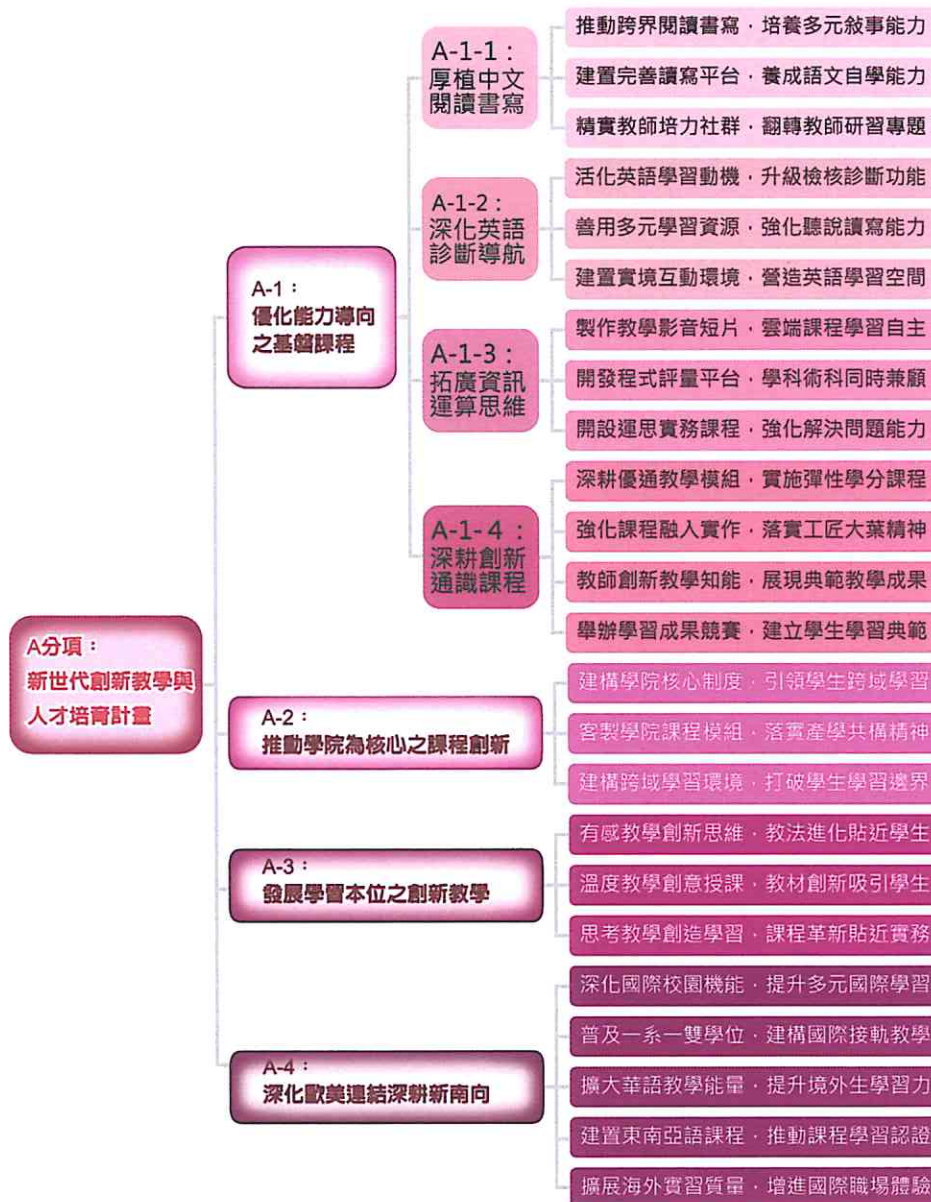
A分項：
新世代創新教學與人才培育計畫

A-1：
優化能力導向之基礎課程

A-1-1：
厚植中文閱讀書寫

推動跨界閱讀書寫，培養多元敘事能力

建置完善讀寫平台，養成語文自學能力

精實教師培力社群，翻轉教師研習專題

A-1-2：
深化英語診斷導航

活化英語學習動機，升級檢核診斷功能

善用多元學習資源，強化聽說讀寫能力

建置實境互動環境，營造英語學習空間

A-1-3：
拓廣資訊運算思維

製作教學影音短片，雲端課程學習自主

開發程式評量平台，學科術科同時兼顧

開設運思實務課程，強化解決問題能力

A-1-4：
深耕創新通識課程

深耕優通教學模組，實施彈性學分課程

強化課程融入實作，落實工匠大葉精神

教師創新教學知能，展現典範教學成果

舉辦學習成果競賽，建立學生學習典範

A-2：
推動學院為核心之課程創新

建構學院核心制度，引領學生跨域學習

客製學院課程模組，落實產學共構精神

建構跨域學習環境，打破學生學習邊界

A-3：
發展學習本位之創新教學

有感教學創新思維，教法進化貼近學生

溫度教學創意授課，教材創新吸引學生

思考教學創造學習，課程革新貼近實務

A-4：
深化歐美連結深耕新南向

深化國際校園機能，提升多元國際學習

普及一系一雙學位，建構國際接軌教學

擴大華語教學能量，提升境外生學習力

建置東南亞語課程，推動課程學習認證

擴展海外實習質量，增進國際職場體驗